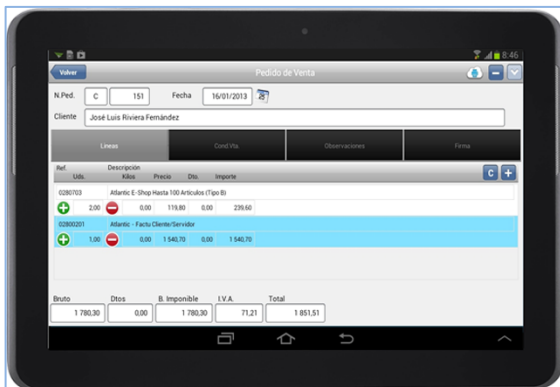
8:46

Volver

Pedido de Venta

N.Ped. C 151 Fecha 16/01/2013

Cliente José Luis Riviera Fernández

Líneas | Cond.Vta. | Observaciones | Firma

Ref. Descripción
Uds. Kilos Precio Dto. Importe

C +

0280703 Atlantic E-Shop Hasta 100 Artículos (Tipo B)
2,00 0,00 119,80 0,00 239,60

02800201 Atlantic - Factu Cliente/Servidor
1,00 0,00 1 540,70 0,00 1 540,70

| Bruto | Dtos | B. Imponible | I.V.A. | Total |
|---|---|---|---|---|
| 1 780,30 | 0,00 | 1 780,30 | 71,21 | 1 851,51 |